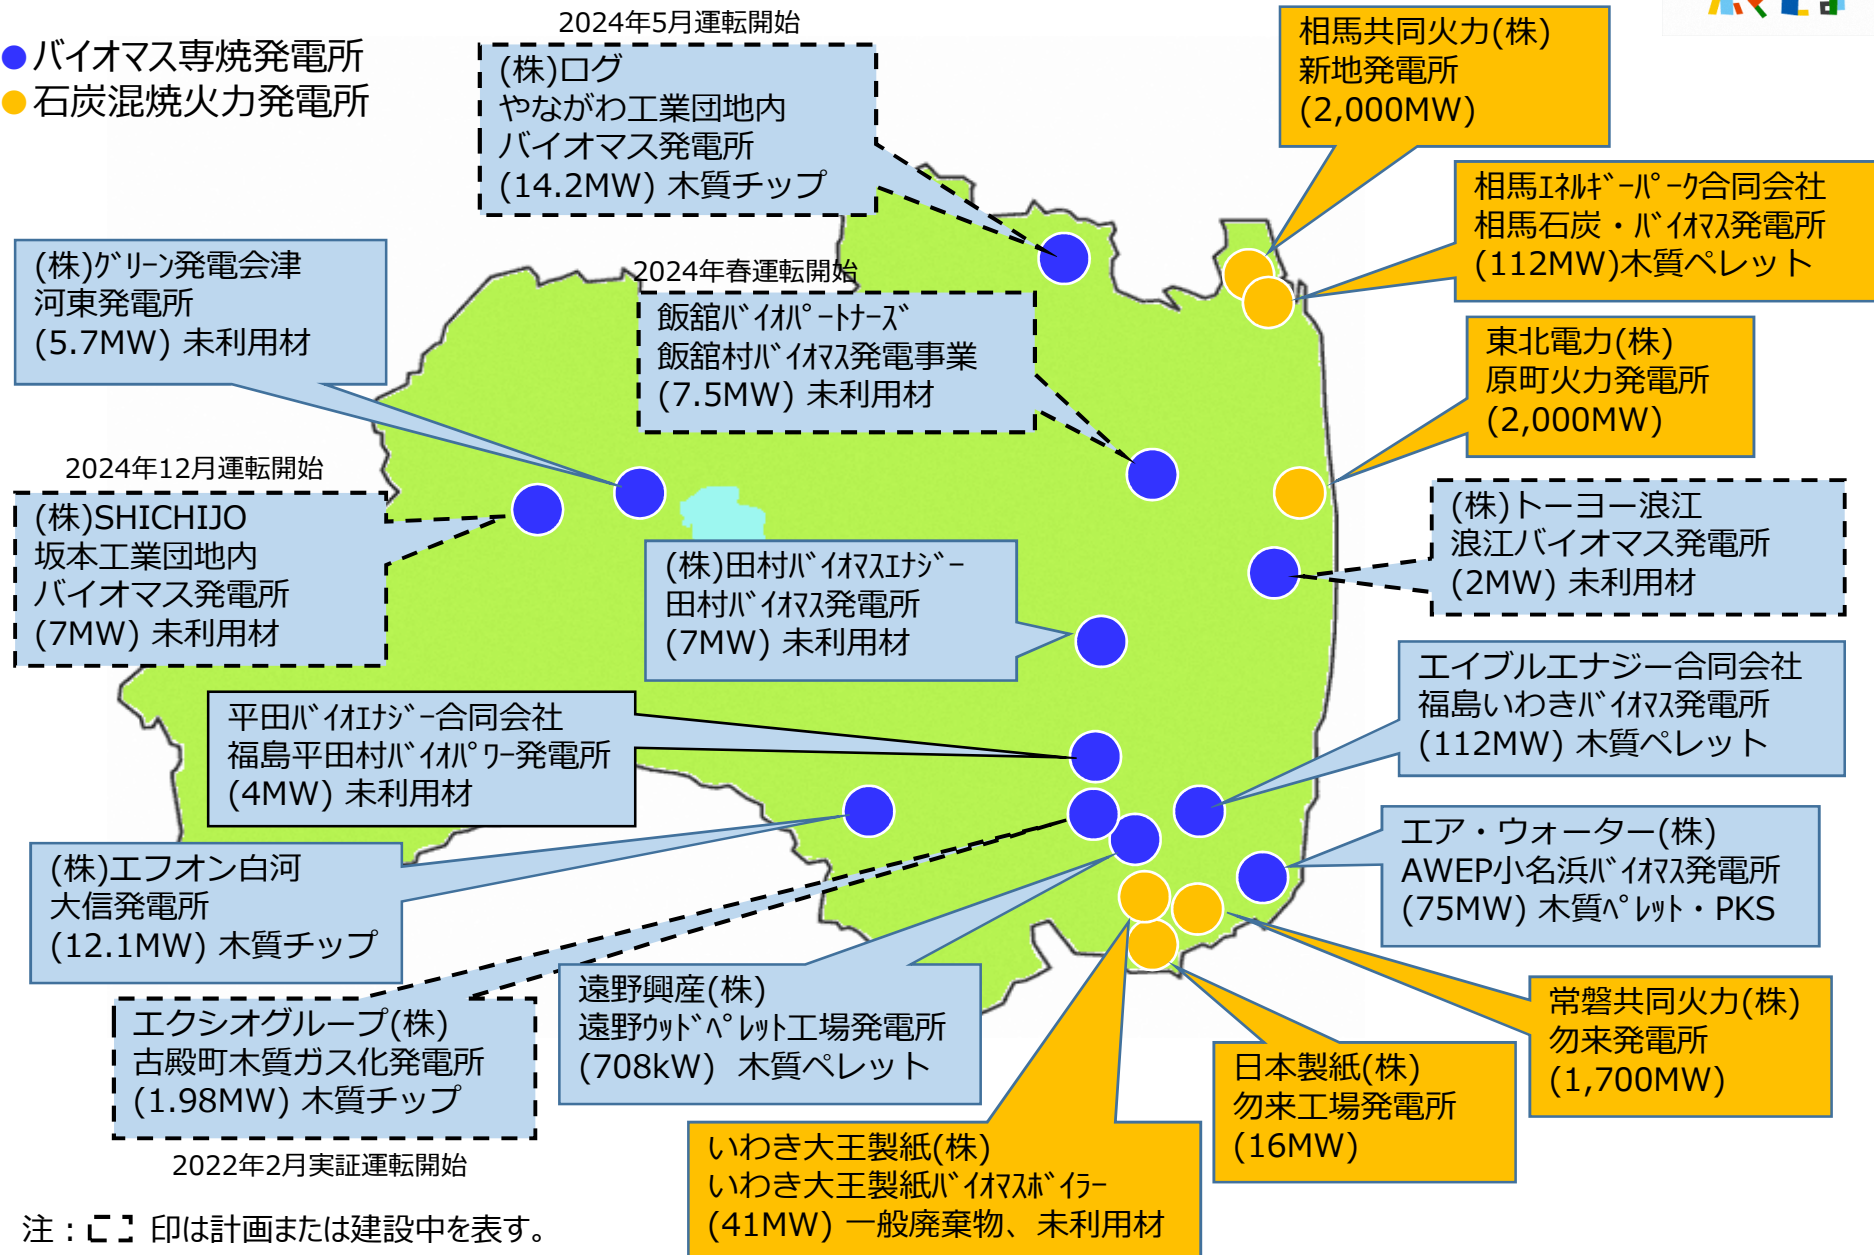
●バイオマス専焼発電所
●石炭混焼火力発電所

2024年5月運転開始
(株)ログ
やながわ工業団地内
バイオマス発電所
(14.2MW) 木質チップ

相馬共同火力(株)
新地発電所
(2,000MW)

相馬ｴﾈﾙｷﾞｰﾊﾟｰｸ合同会社
相馬石炭・ﾊﾞｲｵﾏｽ発電所
(112MW)木質ペレット

(株)ｸﾞﾘｰﾝ発電会津
河東発電所
(5.7MW) 未利用材

2024年春運転開始
飯舘ﾊﾞｲｵﾊﾟｰﾄﾅｰｽﾞ
飯舘村ﾊﾞｲｵﾏｽ発電事業
(7.5MW) 未利用材

東北電力(株)
原町火力発電所
(2,000MW)

2024年12月運転開始
(株)SHICHIJO
坂本工業団地内
バイオマス発電所
(7MW) 未利用材

(株)トーヨー浪江
浪江バイオマス発電所
(2MW) 未利用材

(株)田村ﾊﾞｲｵﾏｽｴﾅｼﾞｰ
田村ﾊﾞｲｵﾏｽ発電所
(7MW) 未利用材

エイブルエナジー合同会社
福島いわきﾊﾞｲｵﾏｽ発電所
(112MW) 木質ペレット

平田ﾊﾞｲｵｴﾅｼﾞｰ合同会社
福島平田村ﾊﾞｲｵﾊﾟﾜｰ発電所
(4MW) 未利用材

(株)エフオン白河
大信発電所
(12.1MW) 木質チップ

エア・ウォーター(株)
AWEP小名浜ﾊﾞｲｵﾏｽ発電所
(75MW) 木質ﾍﾟﾚｯﾄ・PKS

エクシオグループ(株)
古殿町木質ガス化発電所
(1.98MW) 木質チップ
2022年2月実証運転開始

遠野興産(株)
遠野ｳｯﾄﾞﾍﾟﾚｯﾄ工場発電所
(708kW) 木質ペレット

常磐共同火力(株)
勿来発電所
(1,700MW)

日本製紙(株)
勿来工場発電所
(16MW)

いわき大王製紙(株)
いわき大王製紙ﾊﾞｲｵﾏｽﾎﾞｲﾗｰ
(41MW) 一般廃棄物、未利用材

注：[ ] 印は計画または建設中を表す。